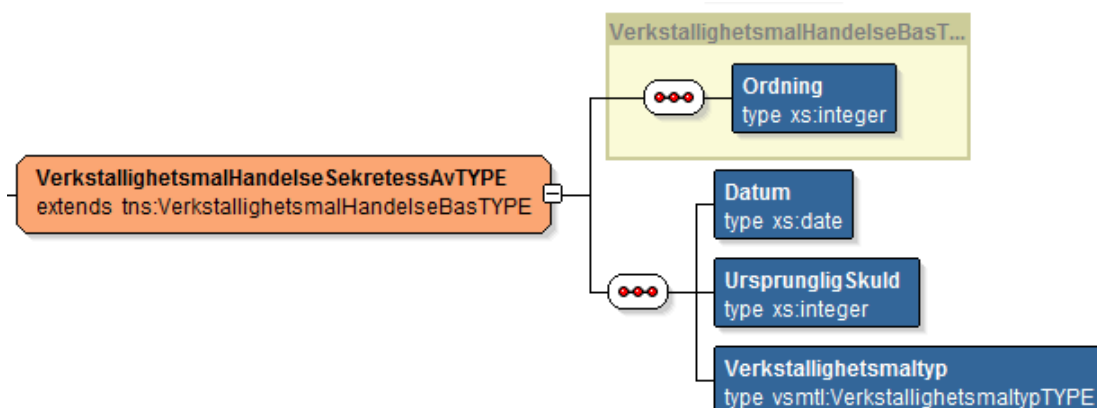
VerkstallighetsmalHandelseBasT...

Ordning
type xs:integer

VerkstallighetsmalHandelseSekretessAvTYPE
extends tns:VerkstallighetsmalHandelseBasTYPE

Datum
type xs:date

UrsprungligSkuld
type xs:integer

Verkstallighetsmaltyp
type vsmtl:VerkstallighetsmaltypTYPE